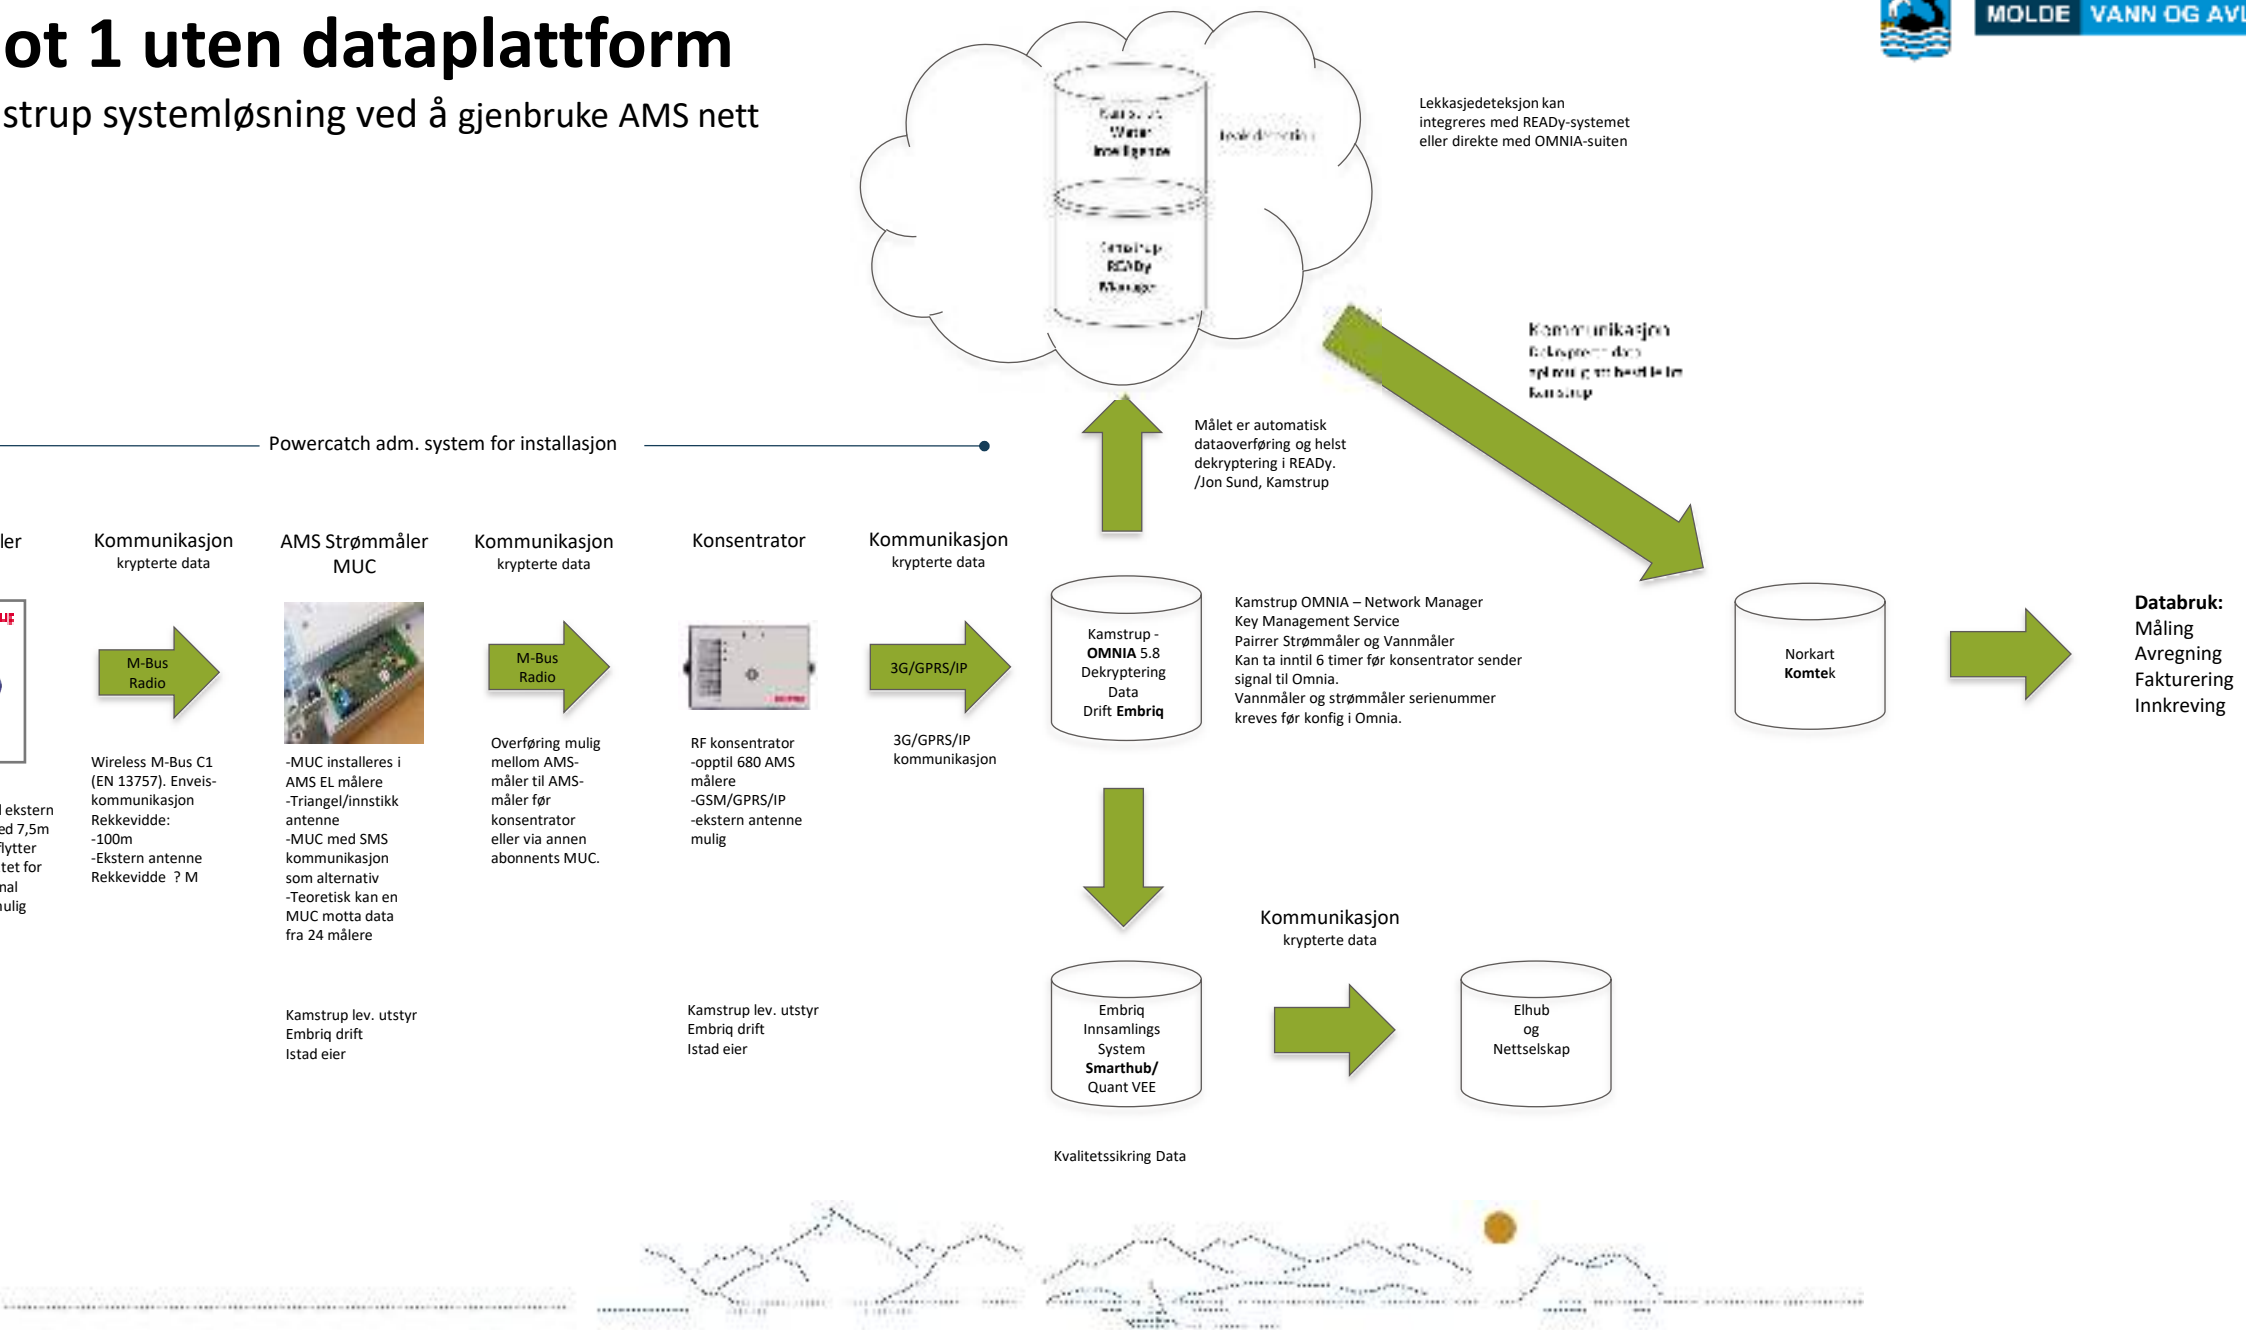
ot 1 uten dataplattform

strup systemløsning ved å gjenbruke AMS nett

MOLDE VANN OG AVL

Kamstrup Water Intelligence

leak detection

Kamstrup READy Manager

Lekkasjedeteksjon kan integreres med READy-systemet eller direkte med OMNIA-suiten

Kommunikasjon
Dekrypterte data
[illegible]
Kamstrup

Powercatch adm. system for installasjon

Målet er automatisk dataoverføring og helst dekryptering i READy. /Jon Sund, Kamstrup

ler

Kommunikasjon
krypterte data

AMS Strømmåler MUC

Kommunikasjon
krypterte data

Konsentrator

Kommunikasjon
krypterte data

M-Bus Radio

M-Bus Radio

3G/GPRS/IP

Kamstrup - **OMNIA** 5.8 Dekryptering Data Drift **Embriq**

Kamstrup OMNIA – Network Manager
Key Management Service
Pairrer Strømmåler og Vannmåler
Kan ta inntil 6 timer før konsentrator sender signal til Omnia.
Vannmåler og strømmåler serienummer kreves før konfig i Omnia.

Norkart **Komtek**

**Databruk:**
Måling
Avregning
Fakturering
Innkreving

l ekstern
ed 7,5m
flytter
tet for
nal
ulig

Wireless M-Bus C1 (EN 13757). Enveis-kommunikasjon
Rekkevidde:
-100m
-Ekstern antenne
Rekkevidde ? M

-MUC installeres i AMS EL målere
-Triangel/innstikk antenne
-MUC med SMS kommunikasjon som alternativ
-Teoretisk kan en MUC motta data fra 24 målere

Overføring mulig mellom AMS-måler til AMS-måler før konsentrator eller via annen abonnents MUC.

RF konsentrator
-opptil 680 AMS målere
-GSM/GPRS/IP
-ekstern antenne mulig

3G/GPRS/IP kommunikasjon

Kommunikasjon
krypterte data

Embriq Innsamlings System **Smarthub/** Quant VEE

Elhub og Nettselskap

Kamstrup lev. utstyr
Embriq drift
Istad eier

Kamstrup lev. utstyr
Embriq drift
Istad eier

Kvalitetssikring Data